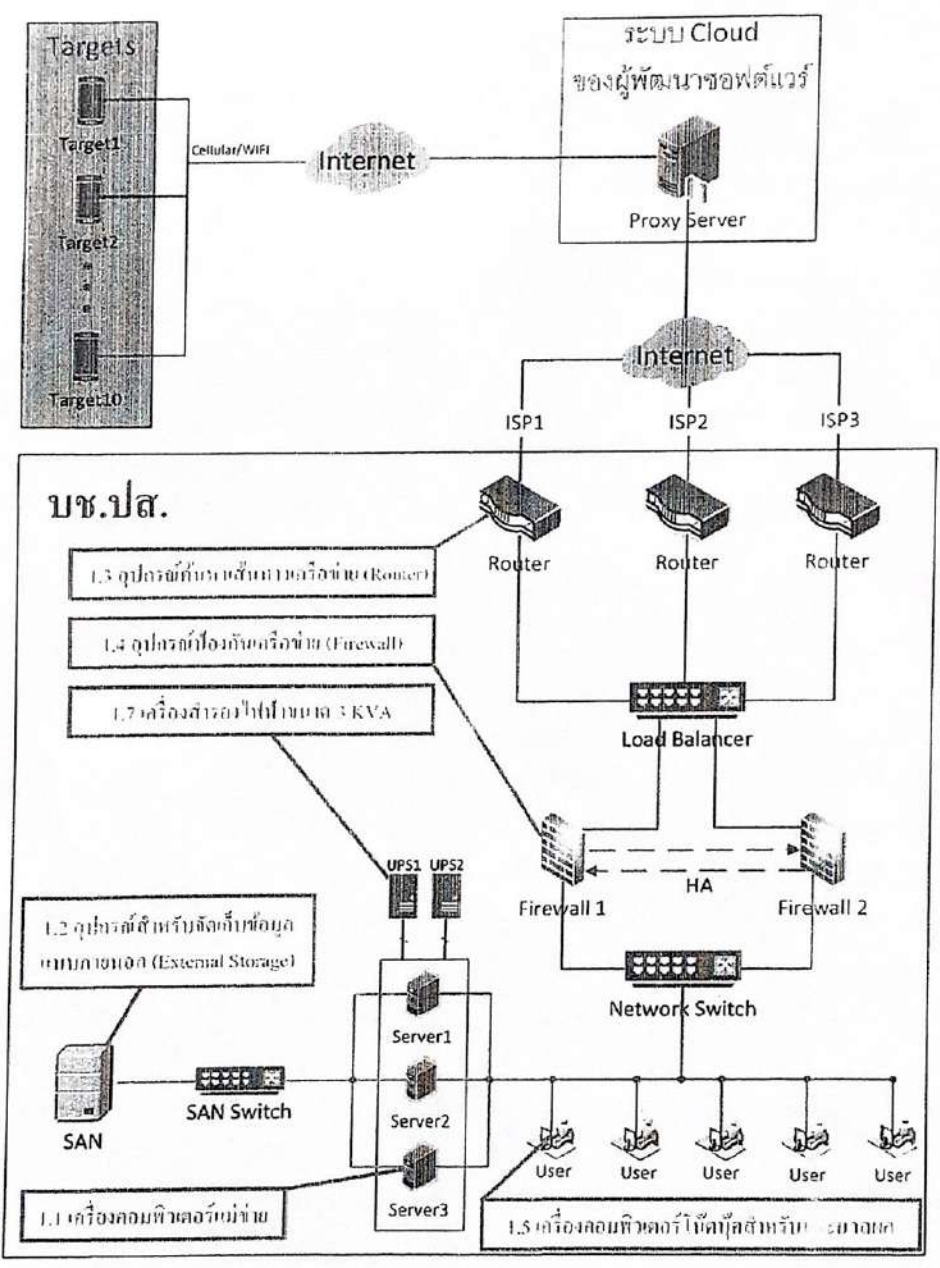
Targets
Target1
Target2
Target10
Cellular/WIFI
Internet
ระบบ Cloud
ของผู้พัฒนาซอฟต์แวร์
Proxy Server
Internet
ISP1
ISP2
ISP3
บช.ปส.
Router
Router
Router
1.3 อุปกรณ์กำหนดเส้นทางเครือข่าย (Router)
1.4 อุปกรณ์ป้องกันเครือข่าย (Firewall)
1.7 เครื่องสำรองไฟฟ้าขนาด 3 KVA
Load Balancer
UPS1
UPS2
Firewall 1
HA
Firewall 2
1.2 อุปกรณ์สำหรับจัดเก็บข้อมูลแบบภายนอก (External Storage)
Network Switch
Server1
Server2
Server3
SAN
SAN Switch
User
User
User
User
User
1.1 เครื่องคอมพิวเตอร์แม่ข่าย
1.5 เครื่องคอมพิวเตอร์โน้ตบุ๊กสำหรับ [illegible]